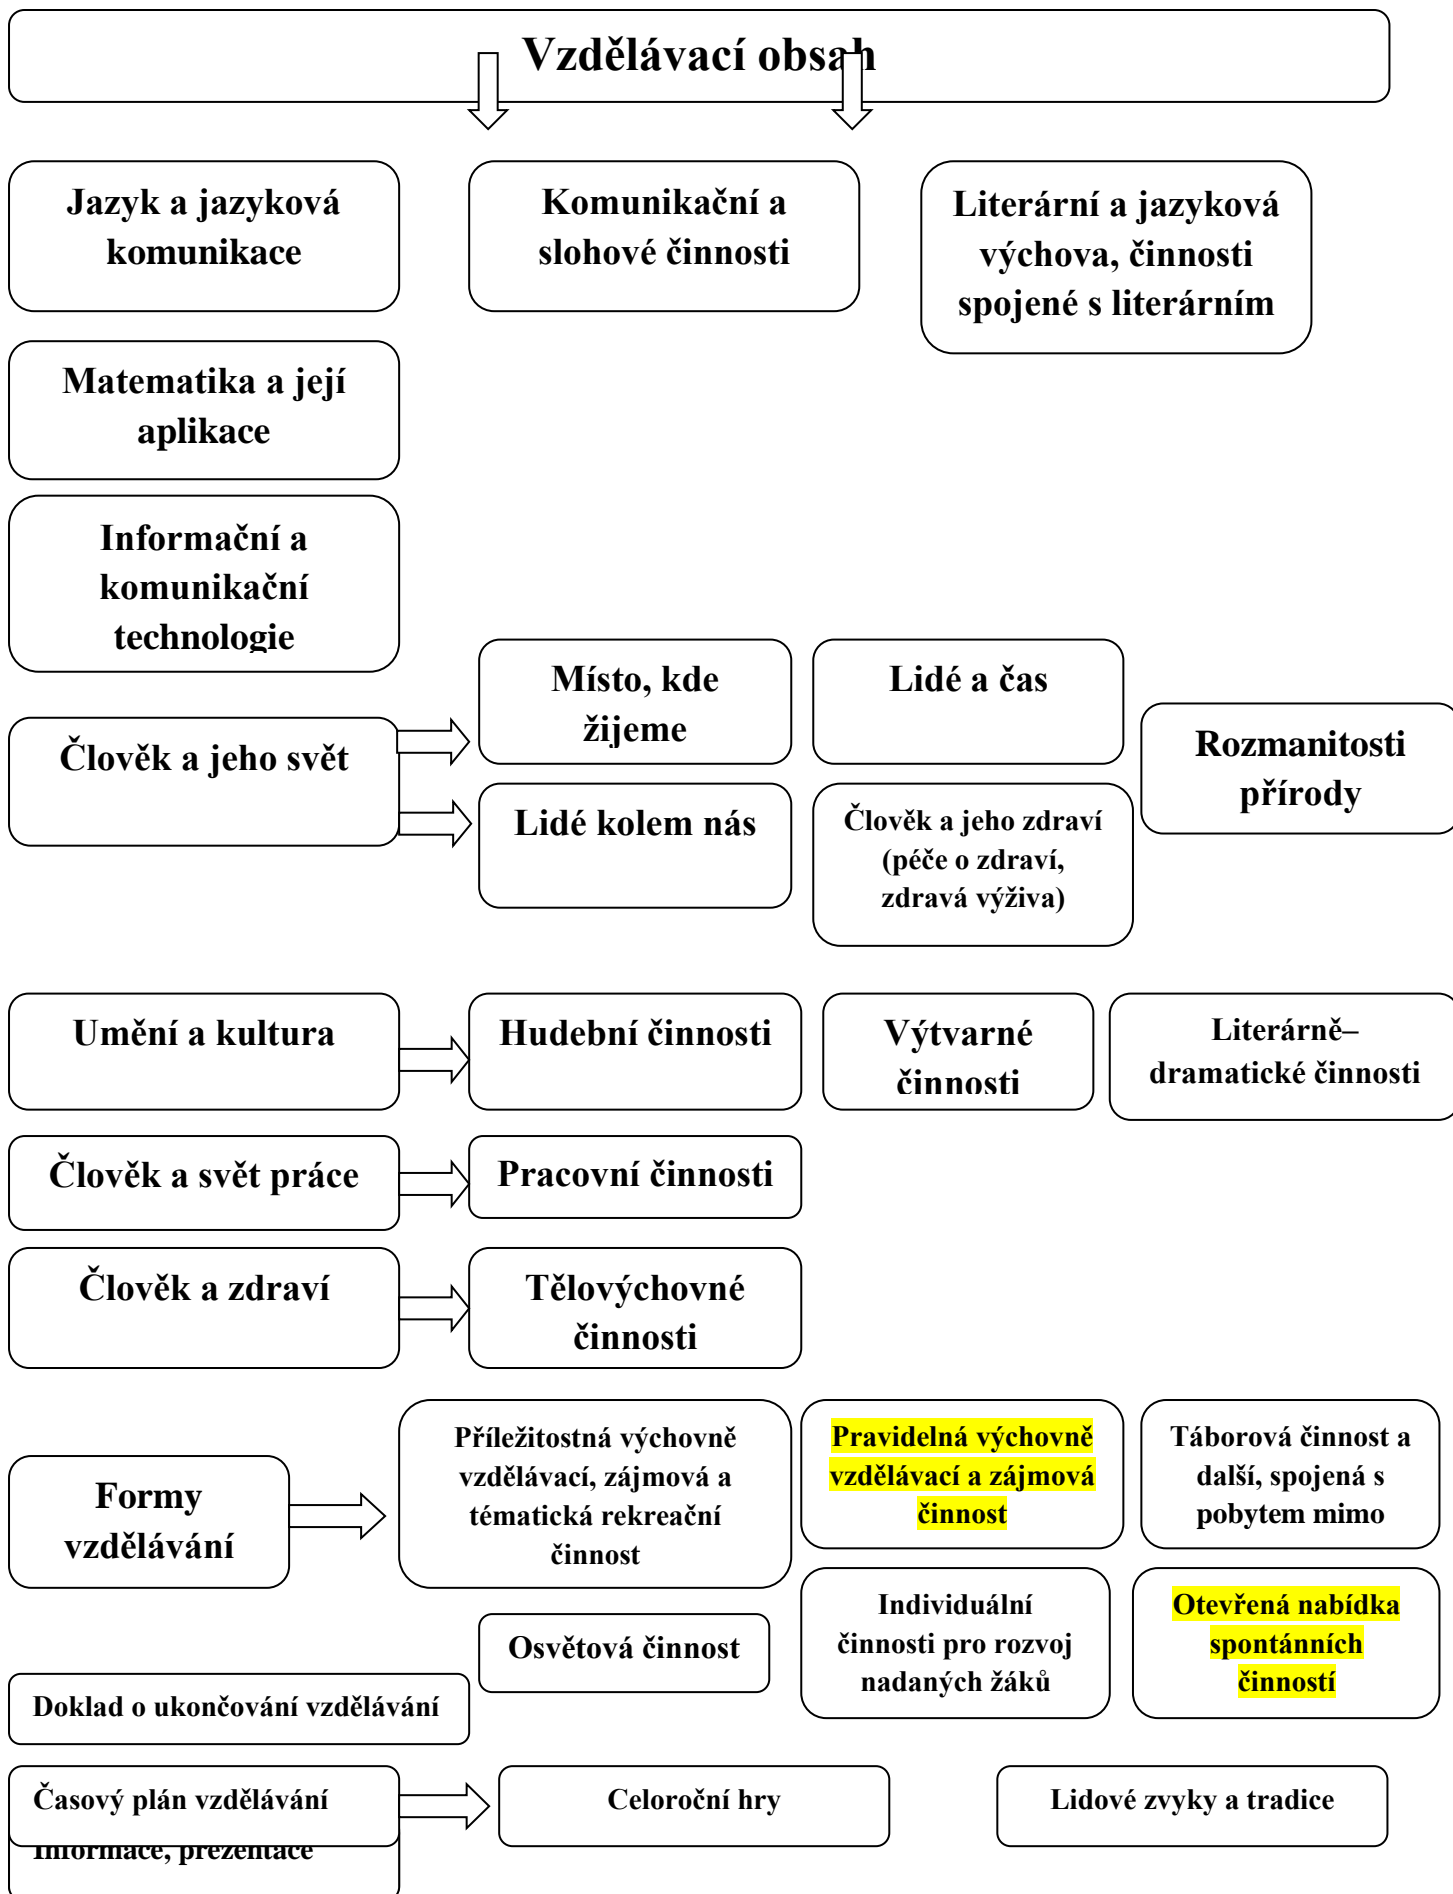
Vzdělávací obsah

Jazyk a jazyková komunikace

Komunikační a slohové činnosti

Literární a jazyková výchova, činnosti spojené s literárním

Matematika a její aplikace

Informační a komunikační technologie

Člověk a jeho svět

Místo, kde žijeme

Lidé a čas

Rozmanitosti přírody

Lidé kolem nás

Člověk a jeho zdraví (péče o zdraví, zdravá výživa)

Umění a kultura

Hudební činnosti

Výtvarné činnosti

Literárně–dramatické činnosti

Člověk a svět práce

Pracovní činnosti

Člověk a zdraví

Tělovýchovné činnosti

Formy vzdělávání

Příležitostná výchovně vzdělávací, zájmová a tématická rekreační činnost

Pravidelná výchovně vzdělávací a zájmová činnost

Táborová činnost a další, spojená s pobytem mimo

Osvětová činnost

Individuální činnosti pro rozvoj nadaných žáků

Otevřená nabídka spontánních činností

Doklad o ukončování vzdělávání

Časový plán vzdělávání

Celoroční hry

Lidové zvyky a tradice

Informace, prezentace